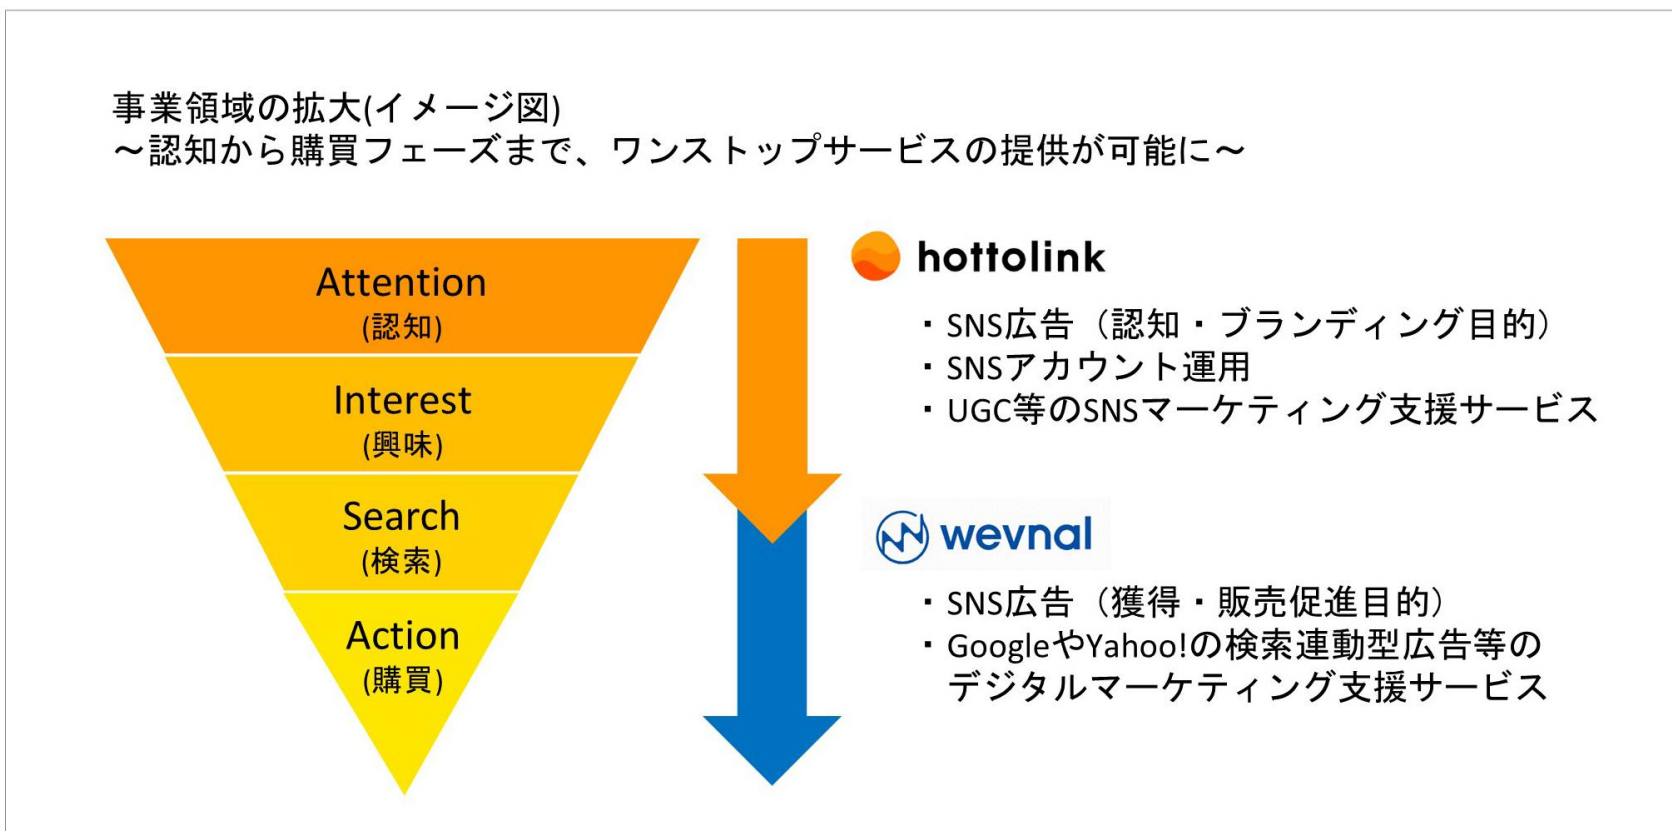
事業領域の拡大(イメージ図)
～認知から購買フェーズまで、ワンストップサービスの提供が可能に～

Attention
(認知)

Interest
(興味)

Search
(検索)

Action
(購買)

hottolink

・SNS広告（認知・ブランディング目的）
・SNSアカウント運用
・UGC等のSNSマーケティング支援サービス

wevnal

・SNS広告（獲得・販売促進目的）
・GoogleやYahoo!の検索連動型広告等のデジタルマーケティング支援サービス